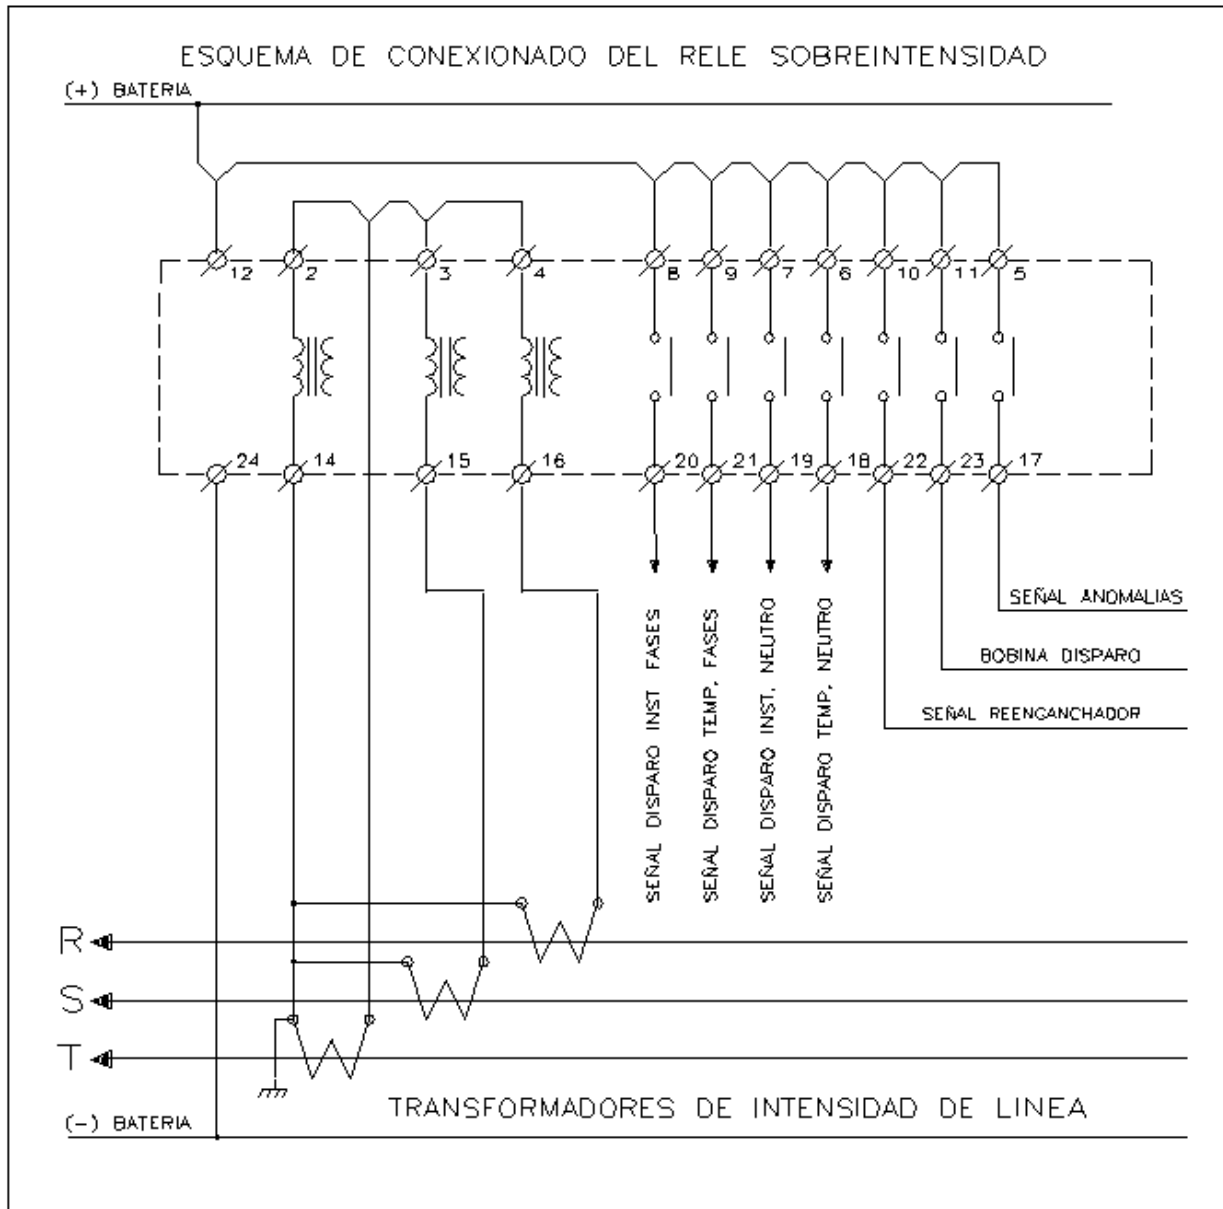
ESQUEMA DE CONEXIONADO DEL RELE SOBREINTENSIDAD

(+) BATERIA

12 2 3 4 8 9 7 6 10 11 5

24 14 15 16 20 21 19 18 22 23 17

SEÑAL DISPARO INST FASES

SEÑAL DISPARO TEMP, FASES

SEÑAL DISPARO INST, NEUTRO

SEÑAL DISPARO TEMP, NEUTRO

SEÑAL ANOMALIAS

BOBINA DISPARO

SEÑAL REENGANCHADOR

R

S

T

TRANSFORMADORES DE INTENSIDAD DE LINEA

(-) BATERIA